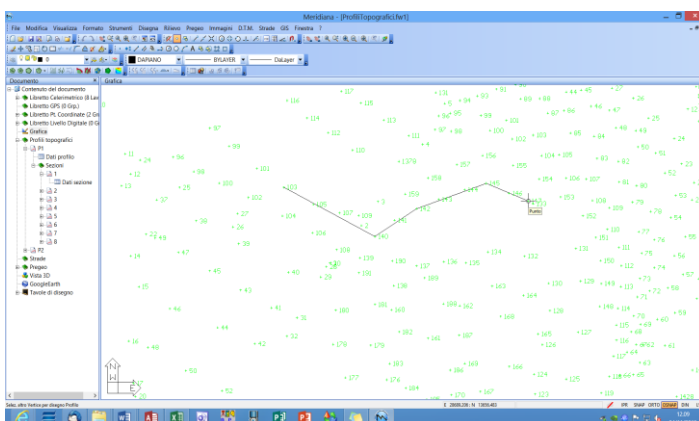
Meridiana - [ProfiliTopografici.fw1]

File Modifica Visualizza Formato Strumenti Disegna Rilievo Pregeo Immagini D.T.M. Strade GIS Finestra ?

DAPIANO BYLAYER DaLayer

Documento Grafica

Contenuto del documento
Libretto Celerimetrico (8 Lav
Libretto GPS (0 Grp.)
Libretto Pt. Coordinate (2 Gr
Libretto Livello Digitale (0 G
Grafica
Profili topografici
P1
Dati profilo
Sezioni
1
Dati sezione
2
3
4
5
6
7
8
P2
Strade
Pregeo
Vista 3D
GoogleEarth
Tavole di disegno

107 118 116 118 130 121 132 147 97 94 93 83 69 57 44 45 87 26 108 106 103 111 37 95 89 97 96 84 47 25 97 100 102 103 88 94 46 49 59 99 105 2 1379 257 256 255 104 105 83 92 50 51 11 24 96 101 12 13 25 86 158 160 160 159 149 148 145 164 107 81 80 52 39 102 104 107 109 2 150 141 163 153 113 108 79 78 53 36 27 28 29 30 31 180 162 138 140 152 54 55 14 47 16 108 181 133 134 137 139 136 136 100 110 111 74 73 56 49 44 43 40 42 30 38 139 190 135 142 144 102 101 72 57 15 43 40 188 138 189 183 164 130 128 126 113 67 71 58 44 41 180 180 149 132 169 165 160 189 184 128 127 80 59 14 16 12 178 179 170 103 102 121 124 116 68 71 65 50 177 176 165 163 166 167 123 122 81 52 53 52 177 176 174 127 125 106 66 67 42

Fuoto

Selez. altro Vertice per disegno Profilo
E 28688,236 N 13059,483
IFR SNAP ORTO DIN
12:09